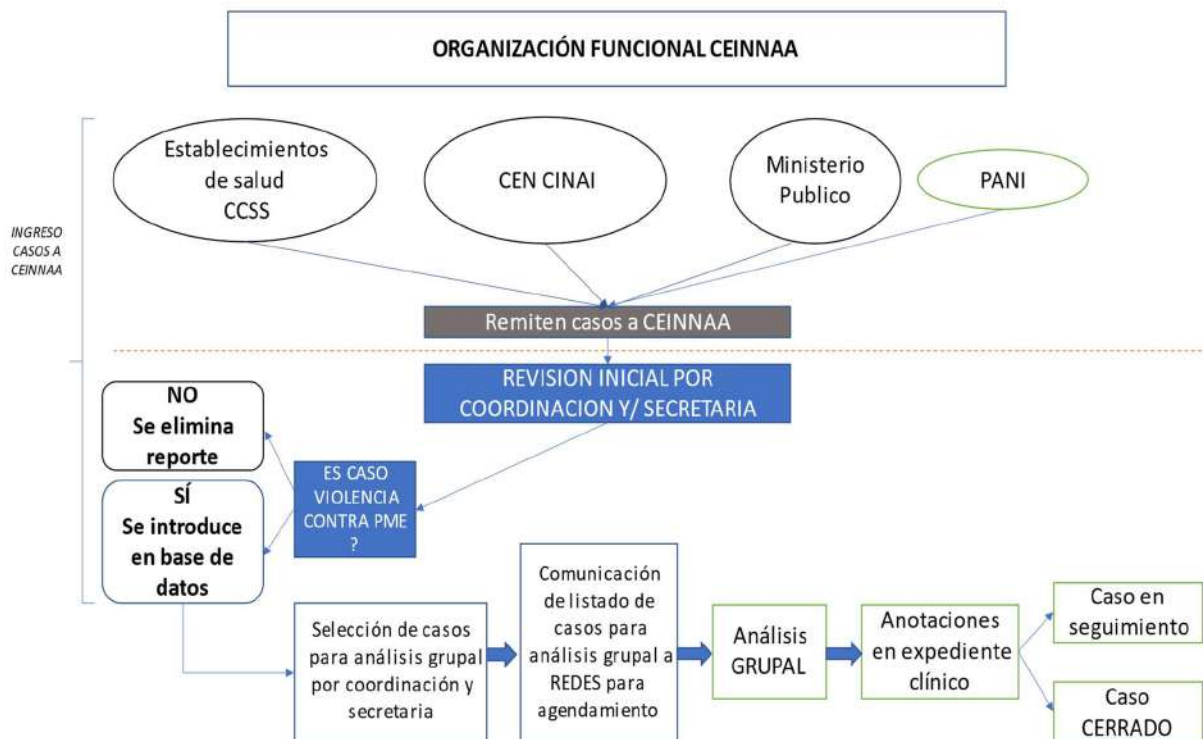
ORGANIZACIÓN FUNCIONAL CEINNAA

INGRESO CASOS A CEINNAA

Establecimientos de salud CCSS

CEN CINAI

Ministerio Publico

PANI

Remiten casos a CEINNAA

REVISION INICIAL POR COORDINACION Y/ SECRETARIA

NO
Se elimina reporte

SÍ
Se introduce en base de datos

ES CASO VIOLENCIA CONTRA PME ?

Selección de casos para análisis grupal por coordinación y secretaria

Comunicación de listado de casos para análisis grupal a REDES para agendamiento

Análisis GRUPAL

Anotaciones en expediente clínico

Caso en seguimiento

Caso CERRADO